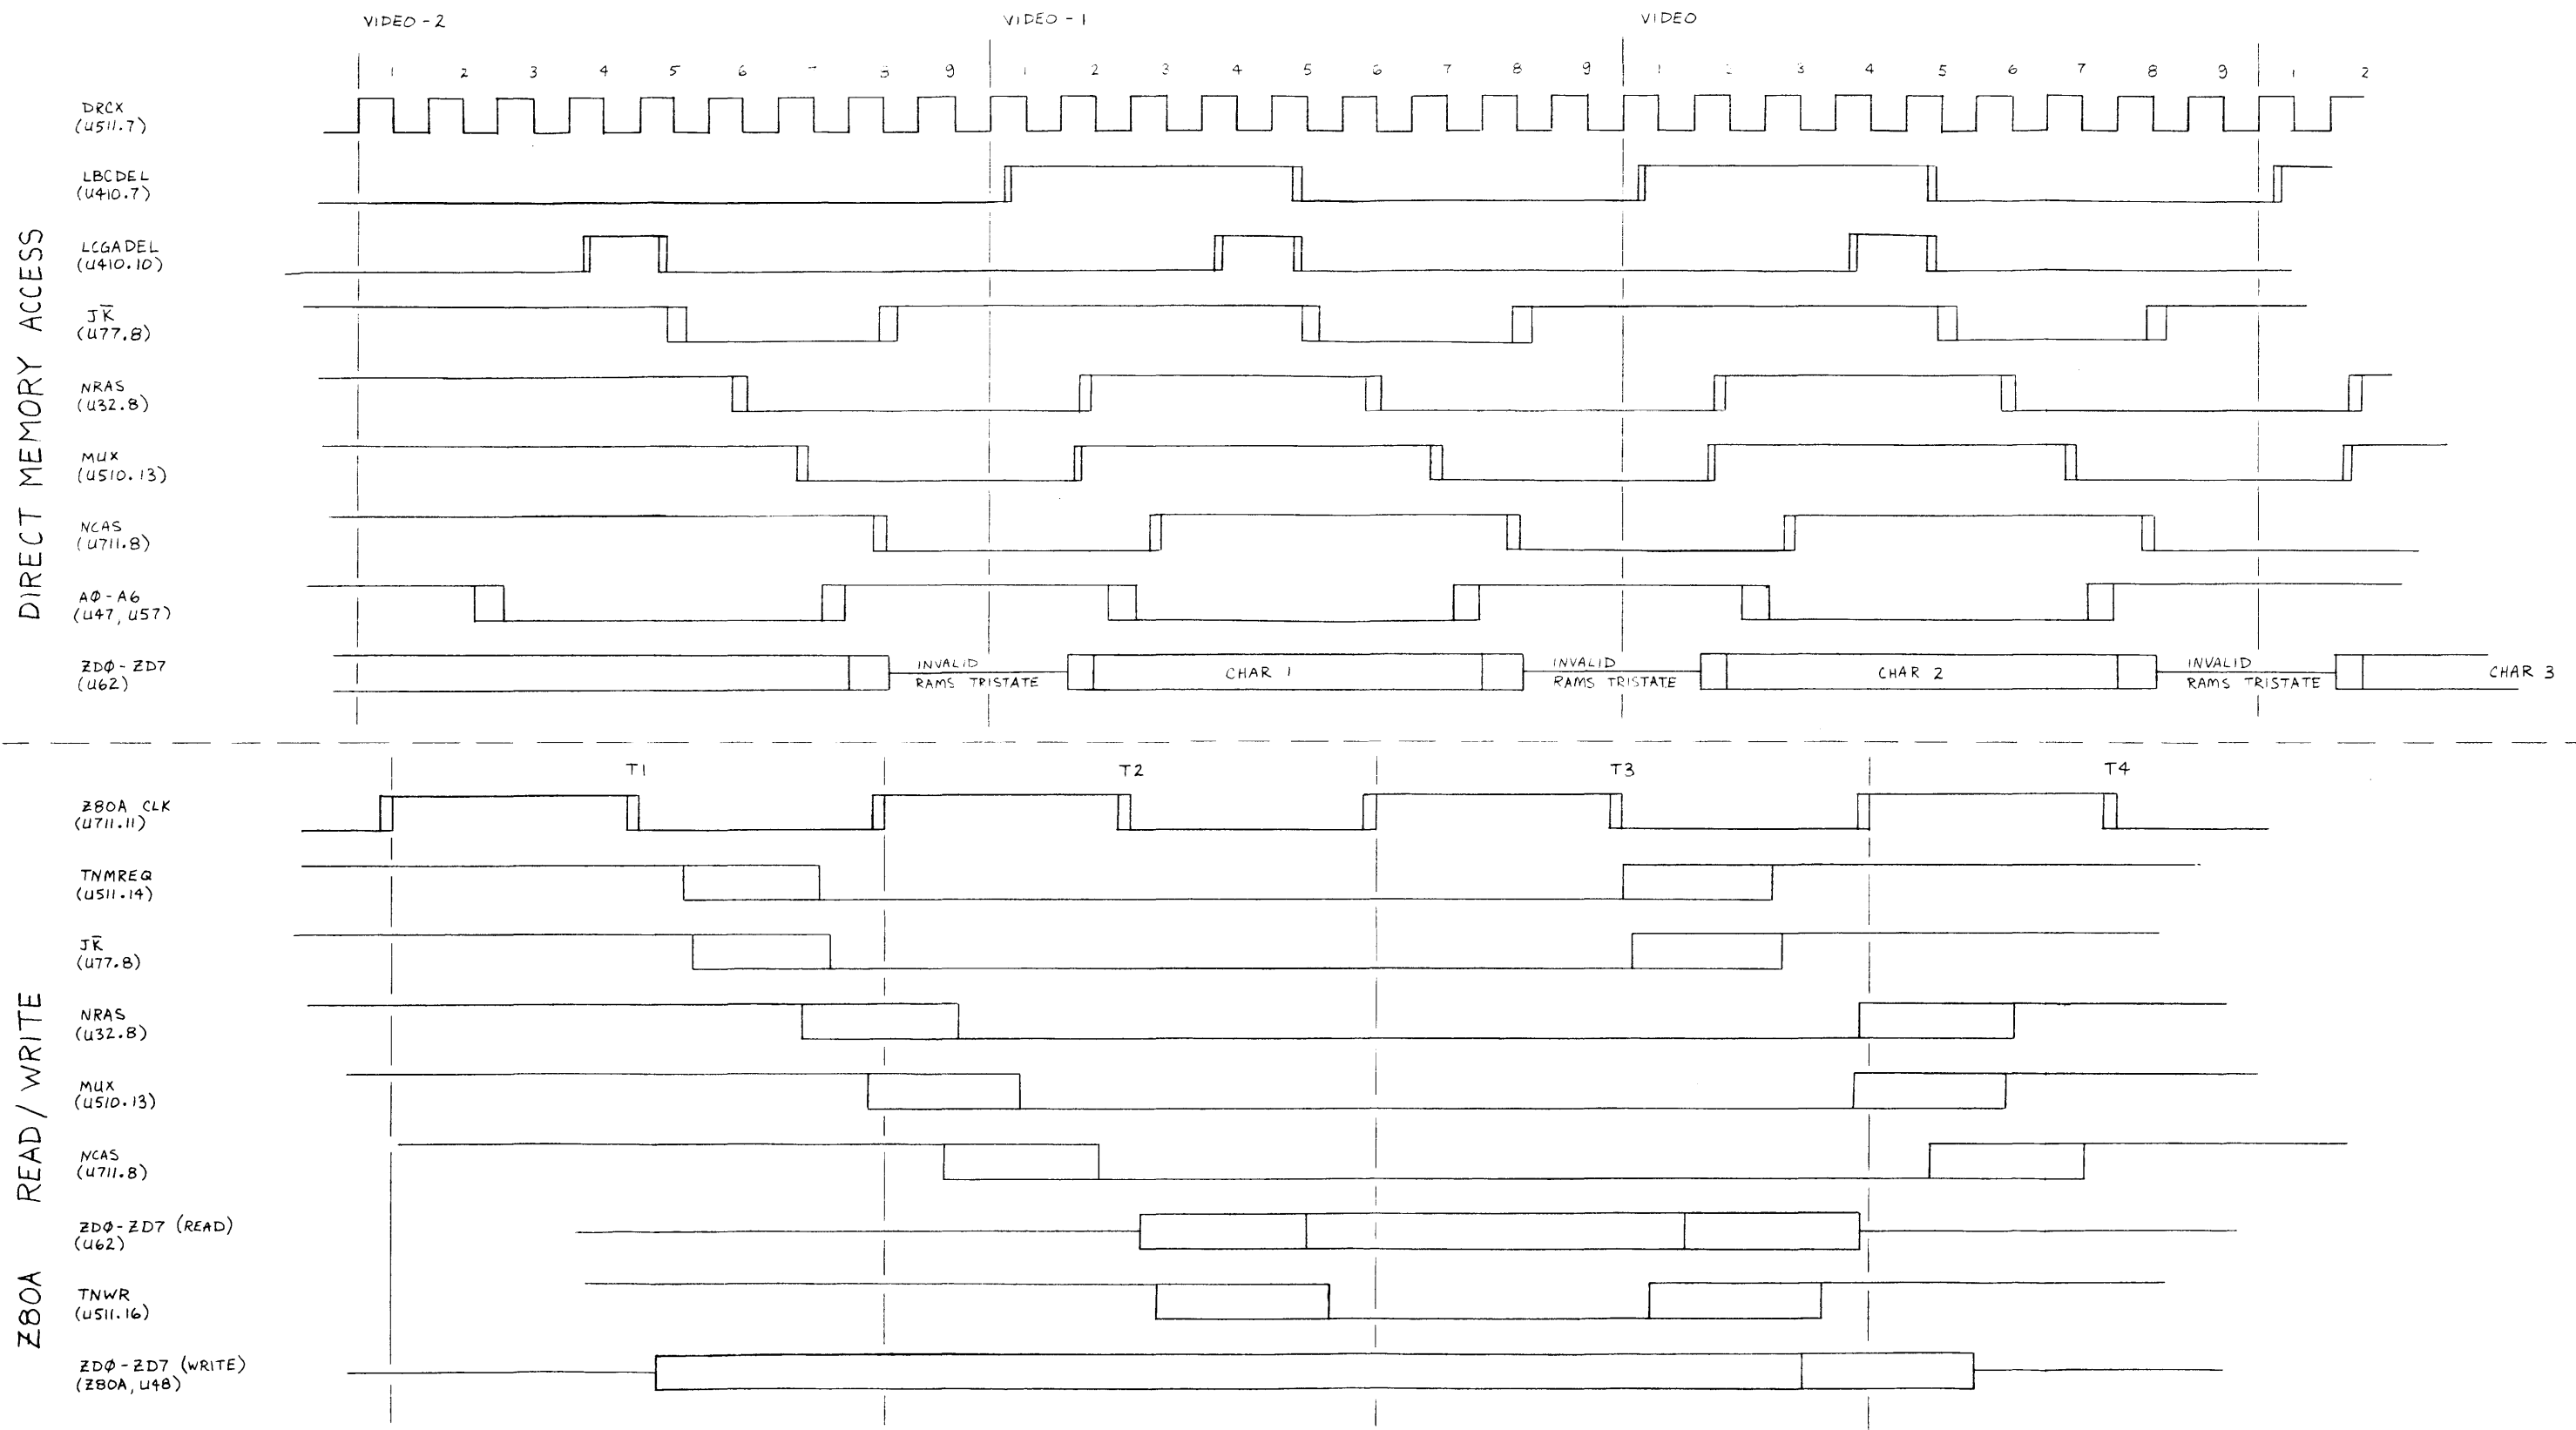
VIDEO - 2 VIDEO - 1 VIDEO

1 2 3 4 5 6 7 8 9 1 2 3 4 5 6 7 8 9 1 2 3 4 5 6 7 8 9 1 2

DIRECT MEMORY ACCESS

DRCX (U511.7)

LBCDEL (U410.7)

LCGADEL (U410.10)

J$\bar{K}$ (U77.8)

NRAS (U32.8)

MUX (U510.13)

NCAS (U711.8)

AØ - A6 (U47, U57)

ZDØ - ZD7 (U62)

INVALID RAMS TRISTATE

CHAR 1

INVALID RAMS TRISTATE

CHAR 2

INVALID RAMS TRISTATE

CHAR 3

T1 T2 T3 T4

Z80A READ / WRITE

Z80A CLK (U711.11)

TNMREQ (U511.14)

J$\bar{K}$ (U77.8)

NRAS (U32.8)

MUX (U510.13)

NCAS (U711.8)

ZDØ - ZD7 (READ) (U62)

TNWR (U511.16)

ZDØ - ZD7 (WRITE) (Z80A, U48)